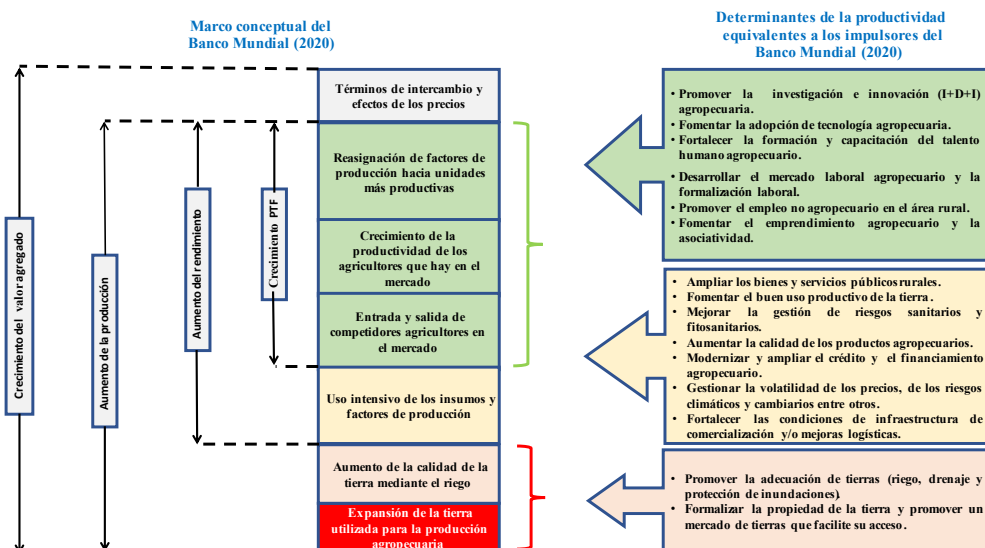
Marco conceptual del Banco Mundial (2020)

Determinantes de la productividad equivalentes a los impulsores del Banco Mundial (2020)

Crecimiento del valor agregado

Aumento de la producción

Aumento del rendimiento

Crecimiento PTF

Términos de intercambio y efectos de los precios

Reasignación de factores de producción hacia unidades más productivas

Crecimiento de la productividad de los agricultores que hay en el mercado

Entrada y salida de competidores agricultores en el mercado

Uso intensivo de los insumos y factores de producción

Aumento de la calidad de la tierra mediante el riego

Expansión de la tierra utilizada para la producción agropecuaria

• Promover la investigación e innovación (I+D+I) agropecuaria.
• Fomentar la adopción de tecnología agropecuaria.
• Fortalecer la formación y capacitación del talento humano agropecuario.
• Desarrollar el mercado laboral agropecuario y la formalización laboral.
• Promover el empleo no agropecuario en el área rural.
• Fomentar el emprendimiento agropecuario y la asociatividad.

• Ampliar los bienes y servicios públicos rurales.
• Fomentar el buen uso productivo de la tierra.
• Mejorar la gestión de riesgos sanitarios y fitosanitarios.
• Aumentar la calidad de los productos agropecuarios.
• Modernizar y ampliar el crédito y el financiamiento agropecuario.
• Gestionar la volatilidad de los precios, de los riesgos climáticos y cambiarios entre otros.
• Fortalecer las condiciones de infraestructura de comercialización y/o mejoras logísticas.

• Promover la adecuación de tierras (riego, drenaje y protección de inundaciones).
• Formalizar la propiedad de la tierra y promover un mercado de tierras que facilite su acceso.